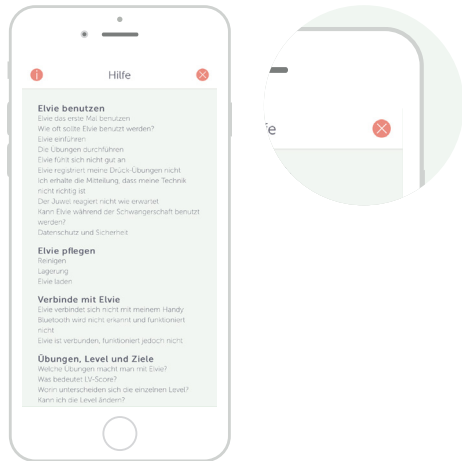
Hilfe

Elvie benutzen
Elvie das erste Mal benutzen
Wie oft sollte Elvie benutzt werden?
Elvie einführen
Die Übungen durchführen
Elvie fühlt sich nicht gut an
Elvie registriert meine Drück-Übungen nicht
Ich erhalte die Mitteilung, dass meine Technik nicht richtig ist
Der Juwel reagiert nicht wie erwartet
Kann Elvie während der Schwangerschaft benutzt werden?
Datenschutz und Sicherheit

Elvie pflegen
Reinigen
Lagerung
Elvie laden

Verbinde mit Elvie
Elvie verbindet sich nicht mit meinem Handy
Bluetooth wird nicht erkannt und funktioniert nicht
Elvie ist verbunden, funktioniert jedoch nicht

Übungen, Level und Ziele
Welche Übungen macht man mit Elvie?
Was bedeutet LV-Score?
Worin unterscheiden sich die einzelnen Level?
Kann ich die Level ändern?

fe